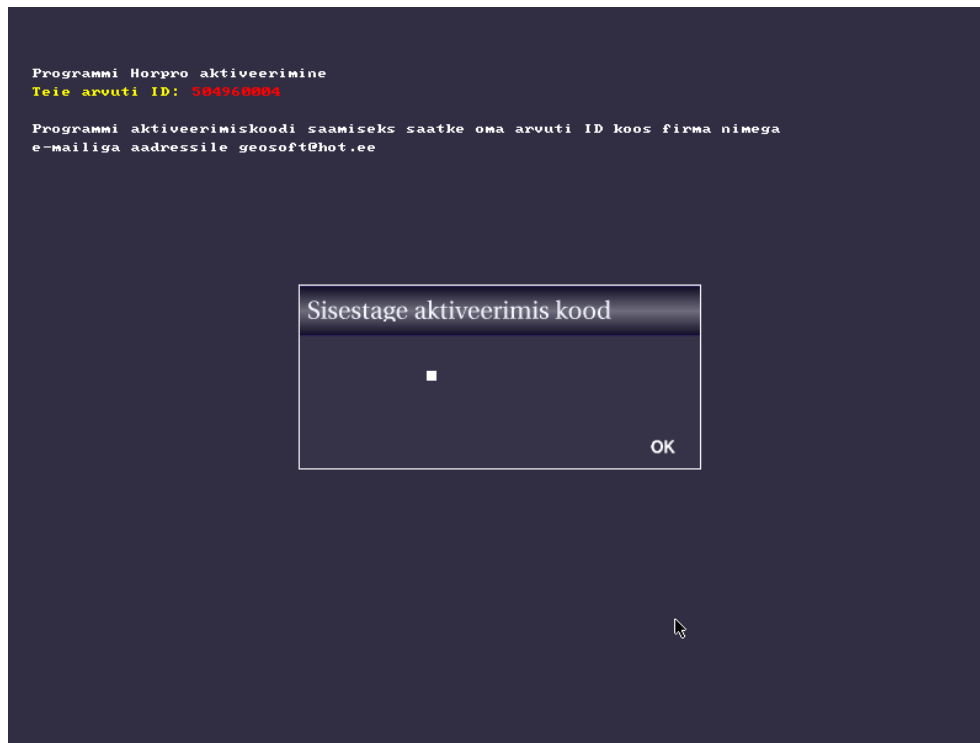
Programmi Horpro aktiveerimine
Teie arvuti ID: 504960004

Programmi aktiveerimiskoodi saamiseks saatke oma arvuti ID koos firma nimega e-mailiga aadressile geosoft@hot.ee

Sisestage aktiveerimis kood

OK